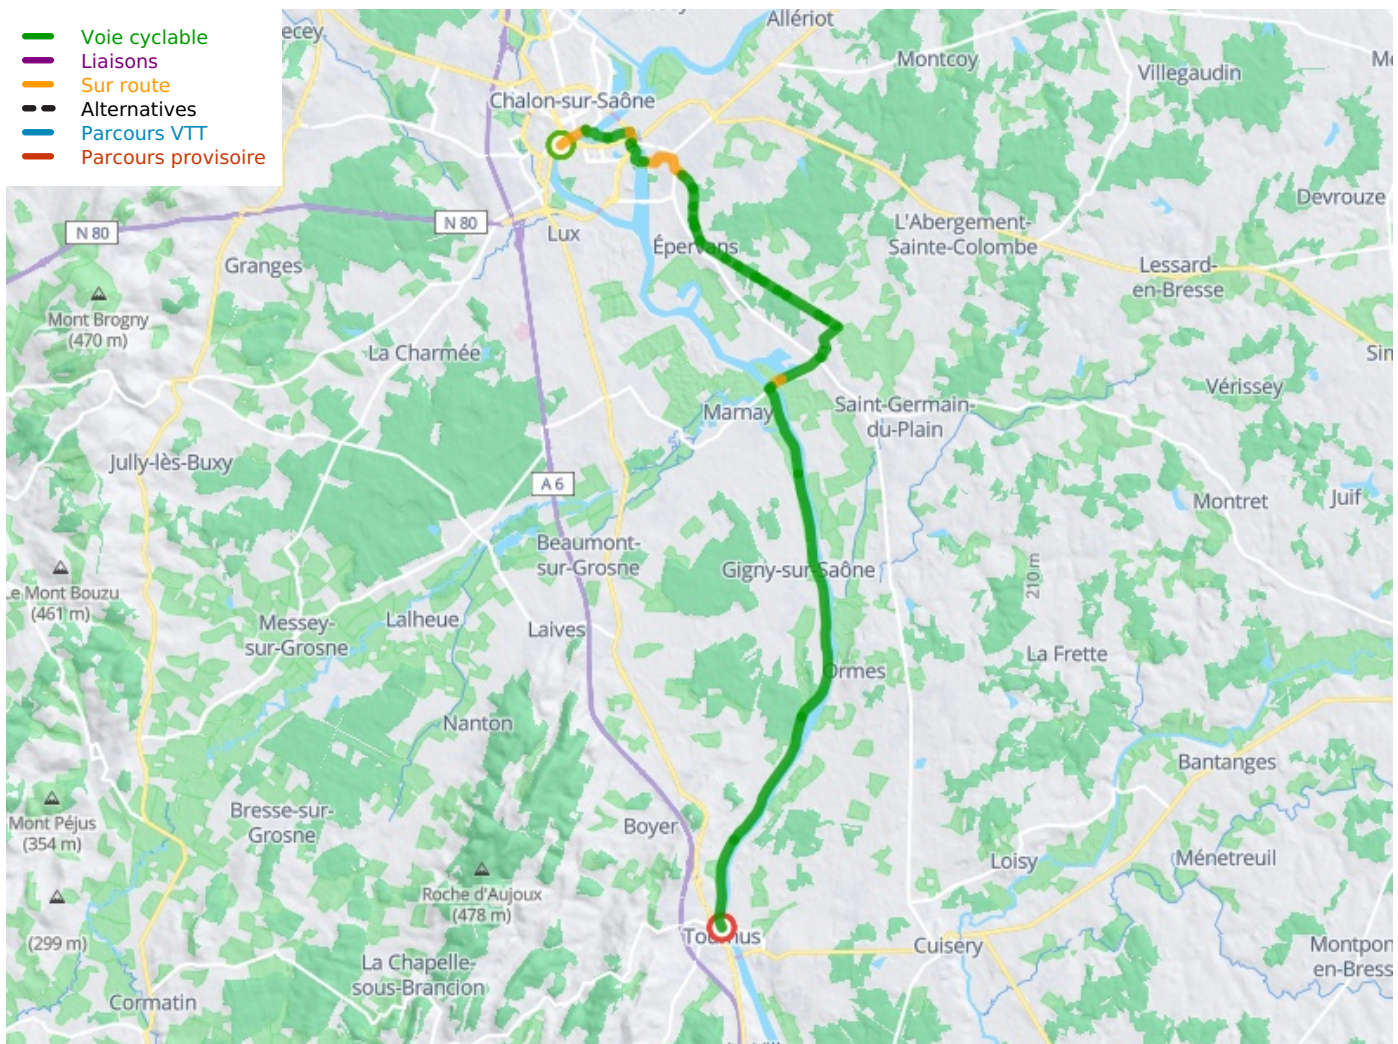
Voie cyclable
Liaisons
Sur route
Alternatives
Parcours VTT
Parcours provisoire

ecey
Allériot
Montcoy
Villegaudin
Mo
Chalon-sur-Saône
Devrouze
N 80
N 80
Lux
Épervans
L'Abergement-Sainte-Colombe
Lessard-en-Bresse
Granges
Mont Brogny (470 m)
La Charmée
Sin
Vérissey
Marnay
Saint-Germain-du-Plain
Jully-lès-Buxy
A 6
Montret
Juif
Beaumont-sur-Grosne
Gigny-sur-Saône
210 m
Le Mont Bouzu (461 m)
Messey-sur-Grosne
Lalheue
Laives
La Frette
Ormes
Nanton
Bantanges
Mont Péjus (354 m)
Bresse-sur-Grosne
Boyer
Loisy
Ménetreuil
Roche d'Aujoux (478 m)
(299 m)
Tournus
Cuisery
Montpon-en-Bress
La Chapelle-sous-Brancion
Cormatin